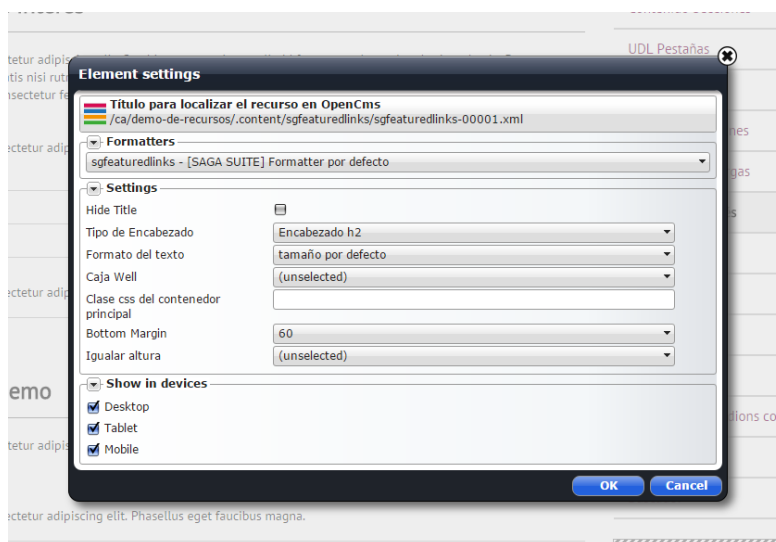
UDL Pestañas

Element settings

Título para localizar el recurso en OpenCms
/ca/demo-de-recursos/.content/sgfeaturedlinks/sgfeaturedlinks-00001.xml

Formatters
sgfeaturedlinks - [SAGA SUITE] Formatter por defecto

Settings
Hide Title
Tipo de Encabezado | Encabezado h2
Formato del texto | tamaño por defecto
Caja Well | (unselected)
Clase css del contenedor principal
Bottom Margin | 60
Igualar altura | (unselected)

Show in devices
Desktop
Tablet
Mobile

OK
Cancel

ctetur adipiscing elit. Phasellus eget faucibus magna.